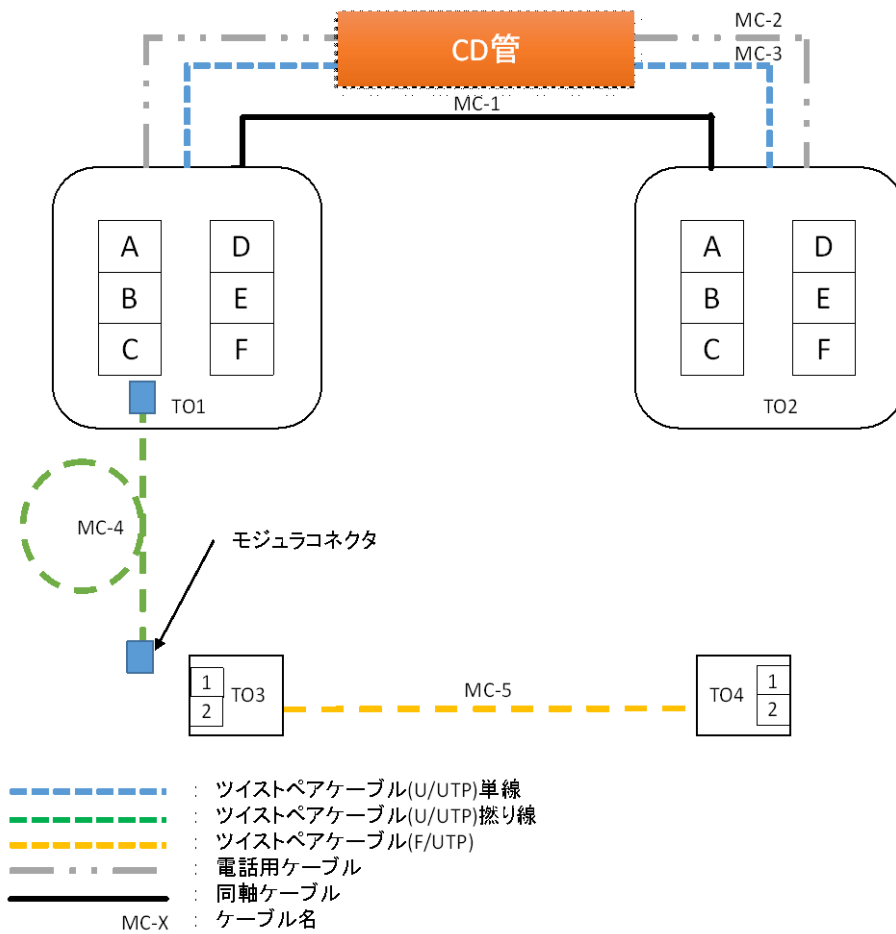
CD管

MC-2

MC-3

MC-1

| A | D |
|---|---|
| B | E |
| C | F |

TO1

| A | D |
|---|---|
| B | E |
| C | F |

TO2

MC-4

モジュラコネクタ

1
2
TO3

MC-5

TO4
1
2

: ツイストペアケーブル(U/UTP)単線
: ツイストペアケーブル(U/UTP)撚り線
: ツイストペアケーブル(F/UTP)
: 電話用ケーブル
: 同軸ケーブル
MC-X : ケーブル名